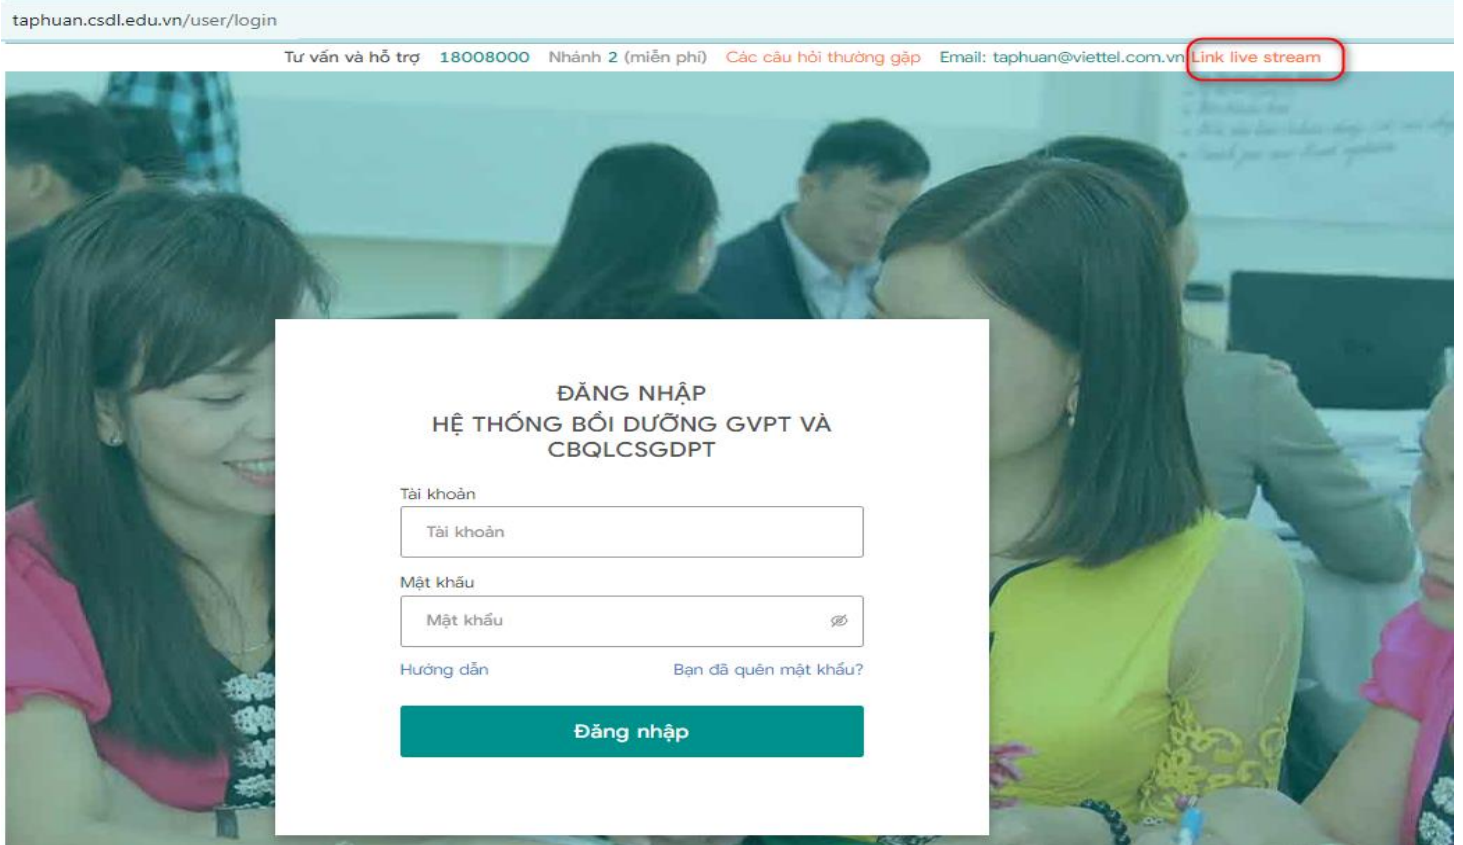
taphuan.csdl.edu.vn/user/login

Tư vấn và hỗ trợ 18008000 Nhánh 2 (miễn phí) Các câu hỏi thường gặp Email: taphuan@viettel.com.vn Link live stream

ĐĂNG NHẬP
HỆ THỐNG BỒI DƯỠNG GVPT VÀ CBQLCSGDPT

Tài khoản

Tài khoản

Mật khẩu

Mật khẩu

Hướng dẫn

Bạn đã quên mật khẩu?

Đăng nhập